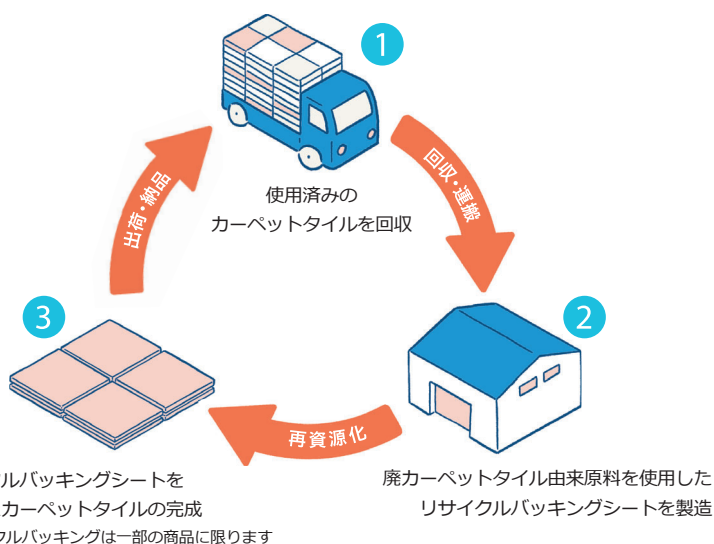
1

回収・運搬

使用済みの
カーペットタイルを回収

2

廃カーペットタイル由来原料を使用した
リサイクルバッキングシートを製造

再資源化

3

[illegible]ルバッキングシートを
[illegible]カーペットタイルの完成
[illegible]ルバッキングは一部の商品に限ります

出荷・納品